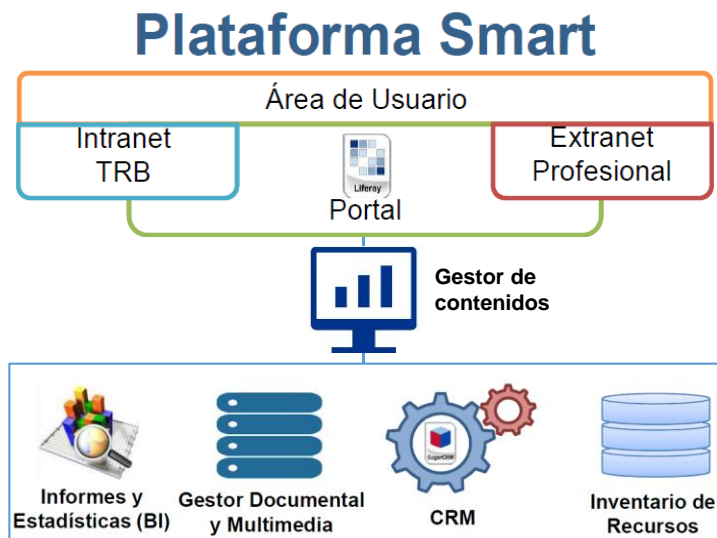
Plataforma Smart

Área de Usuario

Intranet TRB

Liferay

Portal

Extranet Profesional

Gestor de contenidos

Informes y Estadísticas (BI)

Gestor Documental y Multimedia

SugarCRM

CRM

Inventario de Recursos